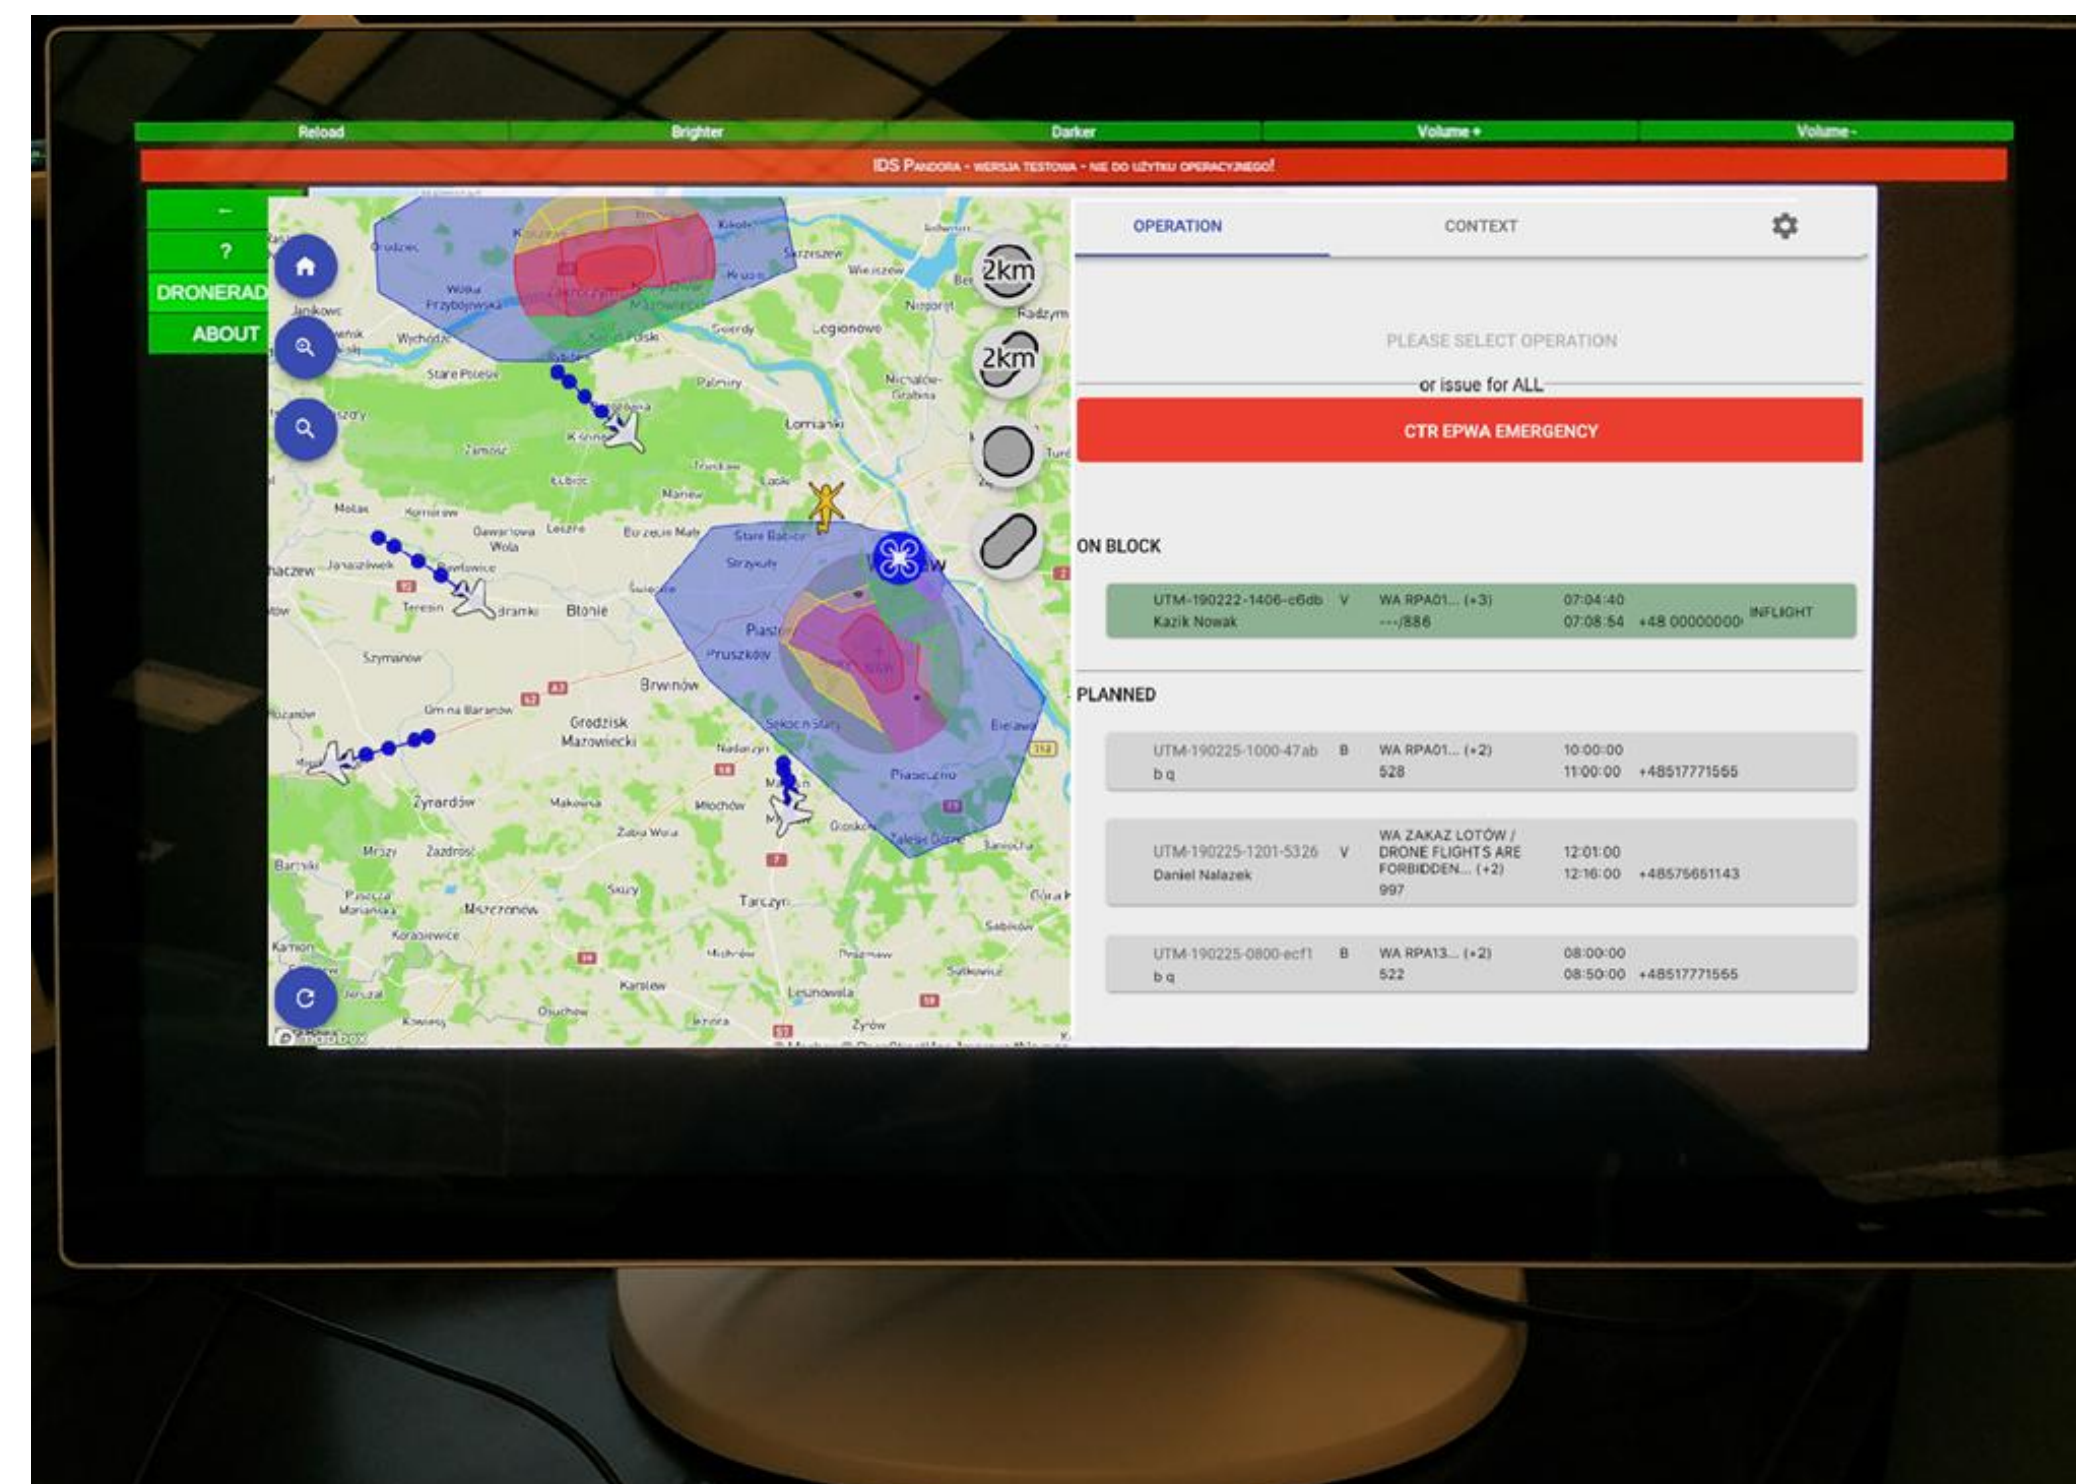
Reload | Brighter | Darker | Volume + | Volume -

IDS PANDORA - WERSJA TESTOWA - NIE DO UŻYTKU OPERACYJNEGO!

–
?
DRONERAD
ABOUT

2km
2km

Legionowo
Łomianki
Błonie
Pruszków
Brwinów
Grodzisk Mazowiecki
Żyrardów
Piaseczno
Tarczyn
Nieporęt
Radzymin
Wieliszew
Stare Babice
Szymanów
Mszczonów
Lesznowola

OPERATION
CONTEXT

PLEASE SELECT OPERATION
or issue for ALL
CTR EPWA EMERGENCY

ON BLOCK

| UTM-190222-1406-c6db Kazik Nowak | V | WA RPA01... (+3) ---/886 | 07:04:40 07:08:54 | +48 00000000 | INFLIGHT |
|---|---|---|---|---|---|

PLANNED

| UTM-190225-1000-47ab b q | B | WA RPA01... (+2) 528 | 10:00:00 11:00:00 | +48517771565 |
|---|---|---|---|---|
| UTM-190225-1201-5326 Daniel Nalazek | V | WA ZAKAZ LOTÓW / DRONE FLIGHTS ARE FORBIDDEN... (+2) 997 | 12:01:00 12:16:00 | +48575651143 |
| UTM-190225-0800-ecf1 b q | B | WA RPA13... (+2) 522 | 08:00:00 08:50:00 | +48517771565 |